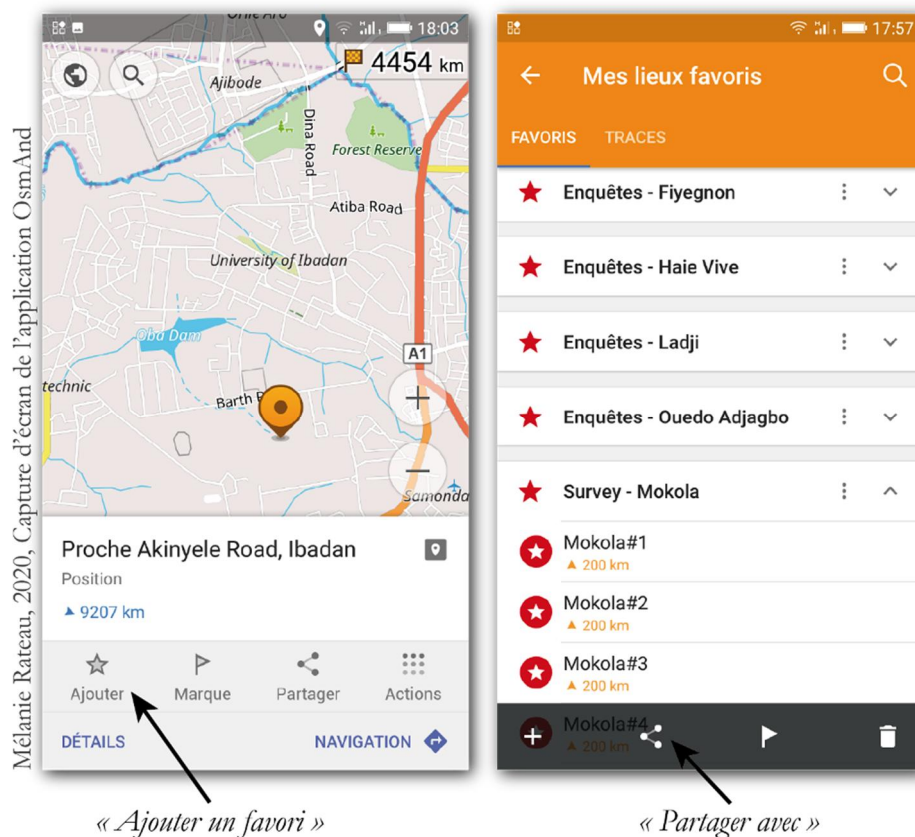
Mélanie Rateau, 2020, Capture d'écran de l'application OsmAnd

18:03
4454 km
Ajibode
Dina Road
Forest Reserve
Atiba Road
University of Ibadan
Oba Dam
A1
technic
Barth R
Samonda
Proche Akinyele Road, Ibadan
Position
9207 km
Ajouter
Marque
Partager
Actions
DÉTAILS
NAVIGATION

« Ajouter un favori »

17:57
Mes lieux favoris
FAVORIS
TRACES
Enquêtes - Fiyegnon
Enquêtes - Haie Vive
Enquêtes - Ladji
Enquêtes - Ouedo Adjagbo
Survey - Mokola
Mokola#1
200 km
Mokola#2
200 km
Mokola#3
200 km
Mokola#4
200 km

« Partager avec »